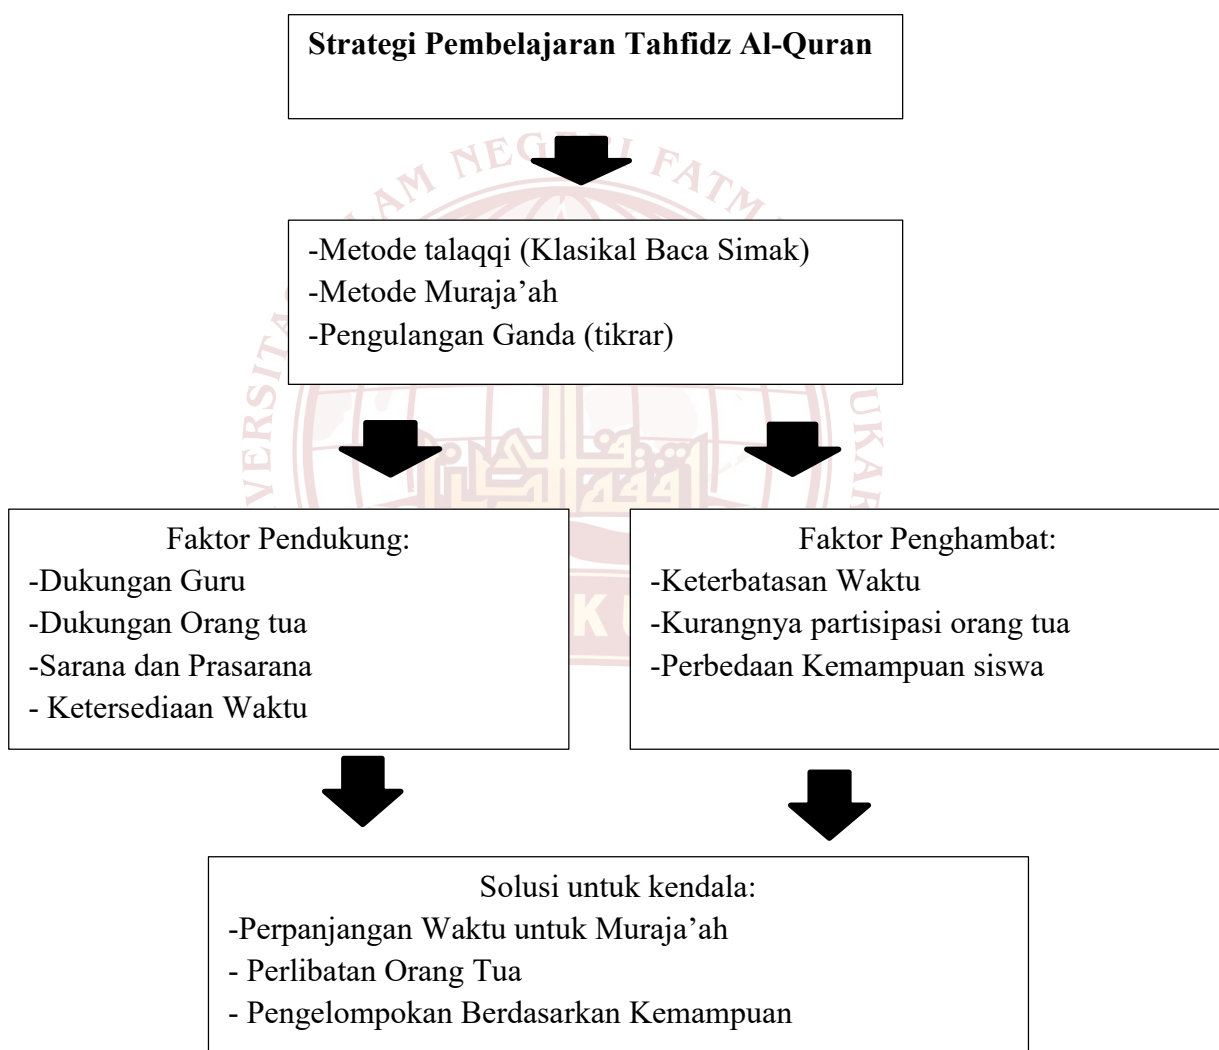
Strategi Pembelajaran Tahfidz Al-Quran

-Metode talaqqi (Klasikal Baca Simak)
-Metode Muraja'ah
-Pengulangan Ganda (tikrar)

Faktor Pendukung:
-Dukungan Guru
-Dukungan Orang tua
-Sarana dan Prasarana
- Ketersediaan Waktu

Faktor Penghambat:
-Keterbatasan Waktu
-Kurangnya partisipasi orang tua
-Perbedaan Kemampuan siswa

Solusi untuk kendala:
-Perpanjangan Waktu untuk Muraja'ah
- Perlibatan Orang Tua
- Pengelompokan Berdasarkan Kemampuan